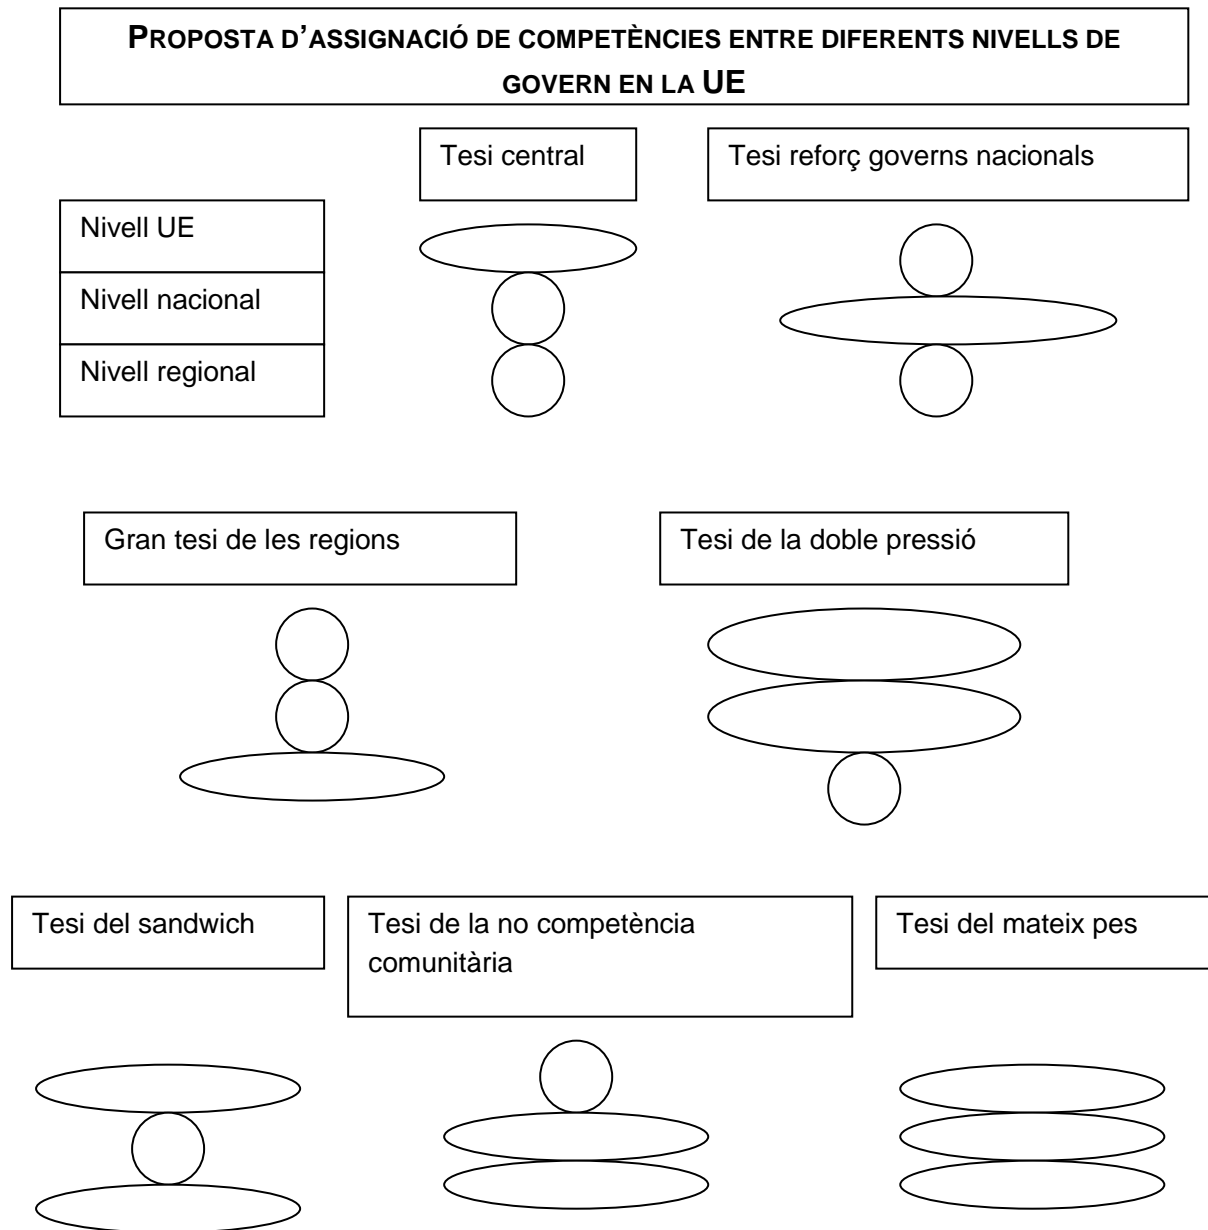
PROPOSTA D'ASSIGNACIÓ DE COMPETÈNCIES ENTRE DIFERENTS NIVELLS DE GOVERN EN LA UE

Tesi central

Tesi reforç governs nacionals

| Nivell UE |
|---|
| Nivell nacional |
| Nivell regional |

Gran tesi de les regions

Tesi de la doble pressió

Tesi del sandwich

Tesi de la no competència comunitària

Tesi del mateix pes